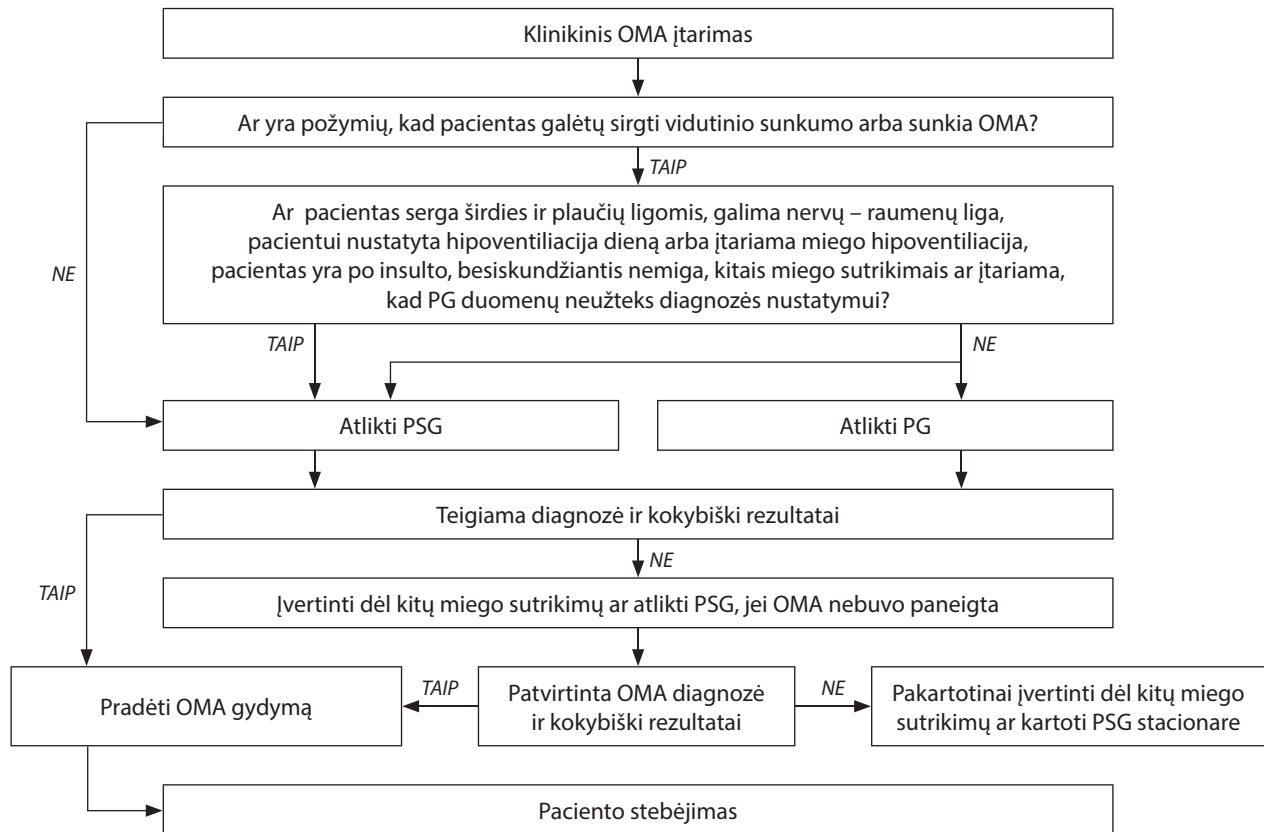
Klinikinis OMA įtarimas

Ar yra požymių, kad pacientas galėtų sirgti vidutinio sunkumo arba sunkia OMA?

TAIP

Ar pacientas serga širdies ir plaučių ligomis, galima nervų – raumenų liga, pacientui nustatyta hipoventiliacija dieną arba įtariama miego hipoventiliacija, pacientas yra po insulto, besiskundžiantis nemiga, kitais miego sutrikimais ar įtariama, kad PG duomenų neužteks diagnozės nustatymui?

NE

TAIP

NE

Atlikti PSG

Atlikti PG

Teigiama diagnozė ir kokybiški rezultatai

NE

TAIP

Įvertinti dėl kitų miego sutrikimų ar atlikti PSG, jei OMA nebuvo paneigta

Pradėti OMA gydymą

TAIP

Patvirtinta OMA diagnozė ir kokybiški rezultatai

NE

Pakartotinai įvertinti dėl kitų miego sutrikimų ar kartoti PSG stacionare

Paciento stebėjimas